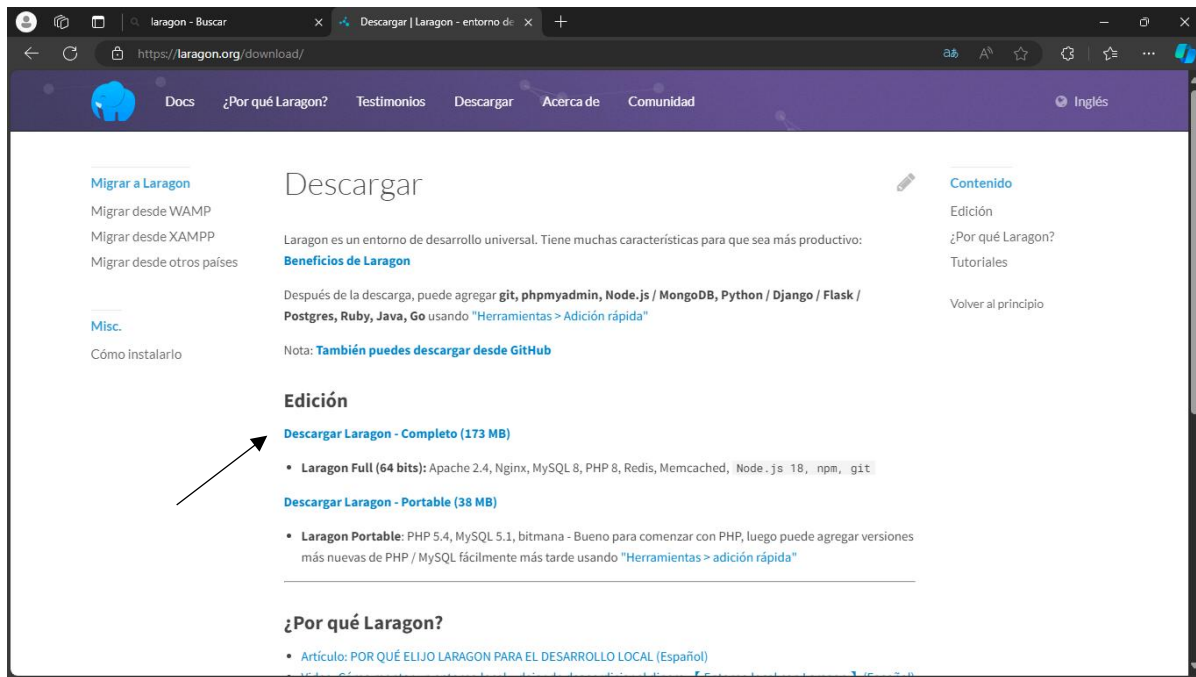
laragon - Buscar
Descargar | Laragon - entorno de
https://laragon.org/download/

Docs ¿Por qué Laragon? Testimonios Descargar Acerca de Comunidad Inglés

Migrar a Laragon
Migrar desde WAMP
Migrar desde XAMPP
Migrar desde otros países

Misc.
Cómo instalarlo

Descargar

Laragon es un entorno de desarrollo universal. Tiene muchas características para que sea más productivo: **Beneficios de Laragon**

Después de la descarga, puede agregar **git, phpmyadmin, Node.js / MongoDB, Python / Django / Flask / Postgres, Ruby, Java, Go** usando "Herramientas > Adición rápida"

Nota: **También puedes descargar desde GitHub**

## Edición

**Descargar Laragon - Completo (173 MB)**

- **Laragon Full (64 bits):** Apache 2.4, Nginx, MySQL 8, PHP 8, Redis, Memcached, Node.js 18, npm, git

**Descargar Laragon - Portable (38 MB)**

- **Laragon Portable**: PHP 5.4, MySQL 5.1, bitmana - Bueno para comenzar con PHP, luego puede agregar versiones más nuevas de PHP / MySQL fácilmente más tarde usando "Herramientas > adición rápida"

## ¿Por qué Laragon?

- Artículo: POR QUÉ ELIJO LARAGON PARA EL DESARROLLO LOCAL (Español)
- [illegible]

Contenido
Edición
¿Por qué Laragon?
Tutoriales

Volver al principio